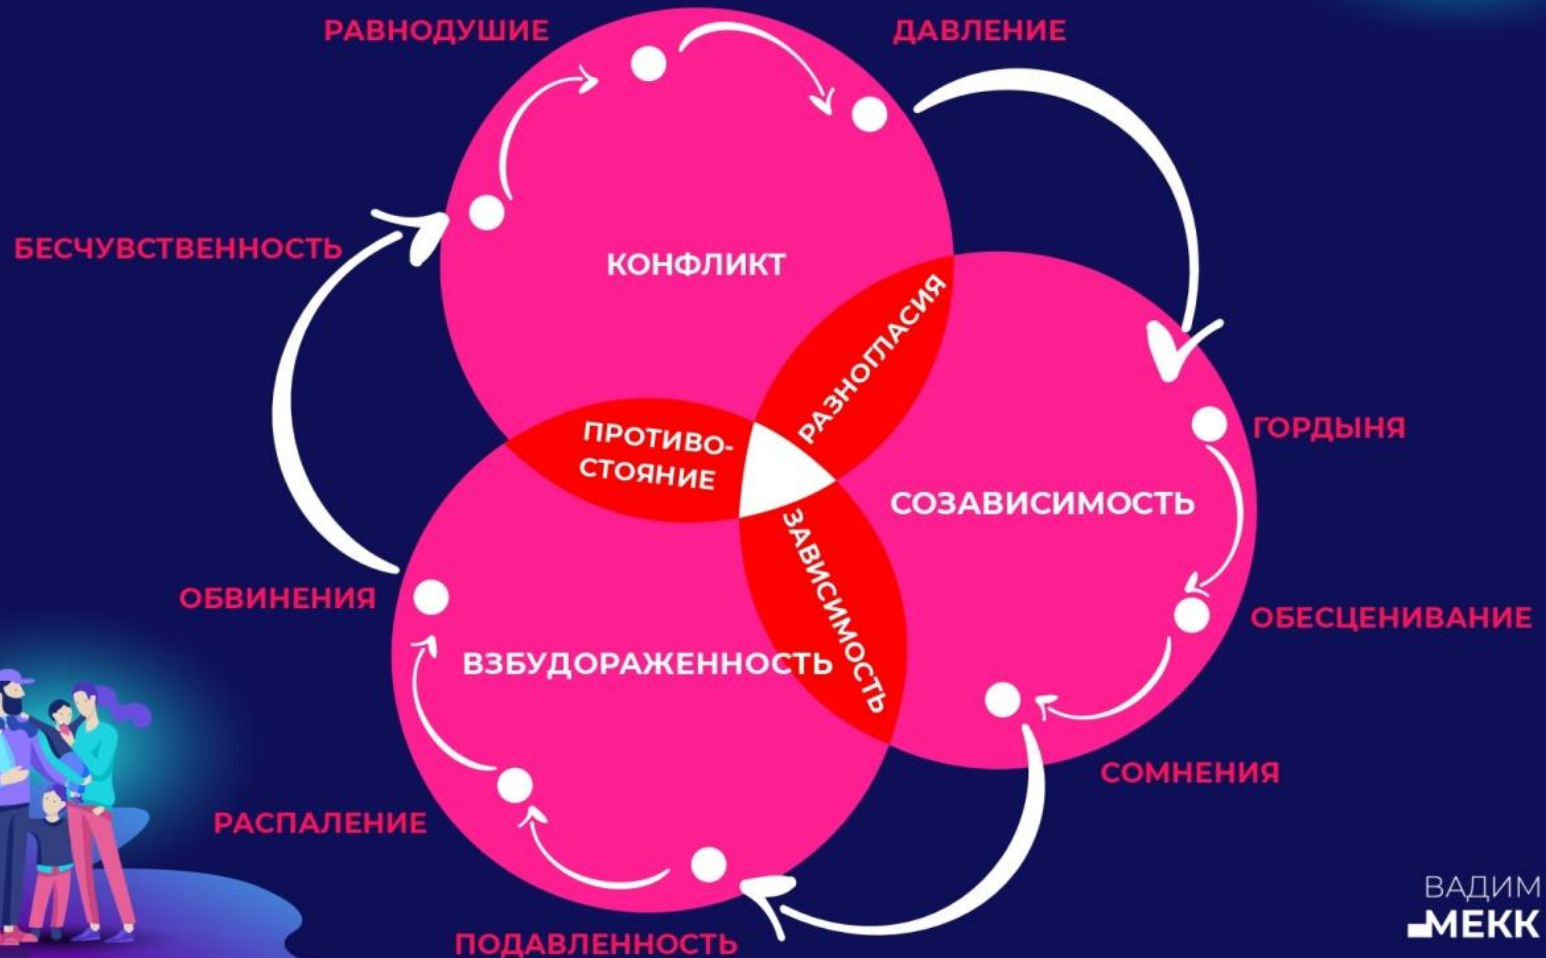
РАВНОДУШИЕ

ДАВЛЕНИЕ

БЕСЧУВСТВЕННОСТЬ

КОНФЛИКТ

РАЗНОГЛАСИЯ

ПРОТИВОСТОЯНИЕ

ГОРДЫНЯ

СОЗАВИСИМОСТЬ

ЗАВИСИМОСТЬ

ОБВИНЕНИЯ

ОБЕСЦЕНИВАНИЕ

ВЗБУДОРАЖЕННОСТЬ

СОМНЕНИЯ

РАСПАЛЕНИЕ

ПОДАВЛЕННОСТЬ

ВАДИМ МЕКК